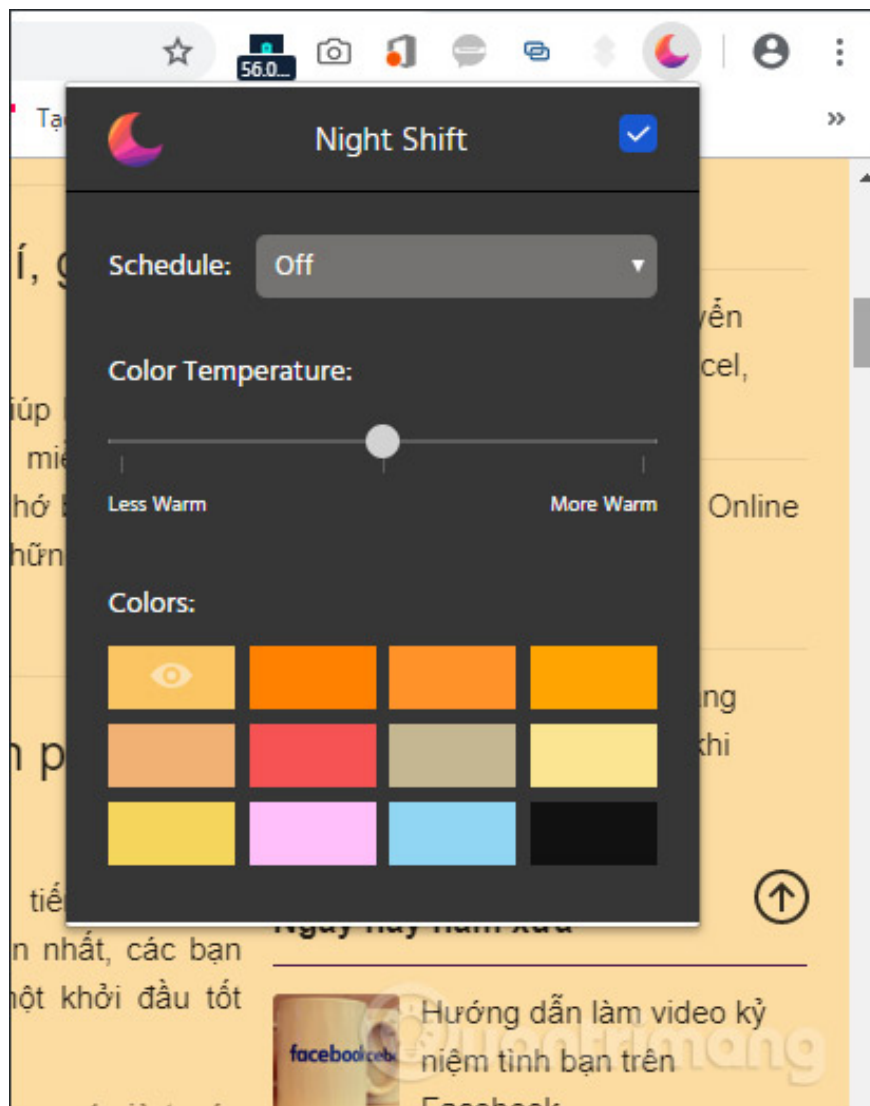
56.0...

Tạ

»

Night Shift

Schedule: Off

Color Temperature:

Less Warm

More Warm

Colors:

í, g

iúp

miề

hớ

hữn

yển

cel,

Online

ng

khi

n p

tiế

n nhất, các bạn

ột khởi đầu tốt

Ngày này năm xưa

Hướng dẫn làm video kỷ niệm tình bạn trên Facebook

facebook

Quantrimang